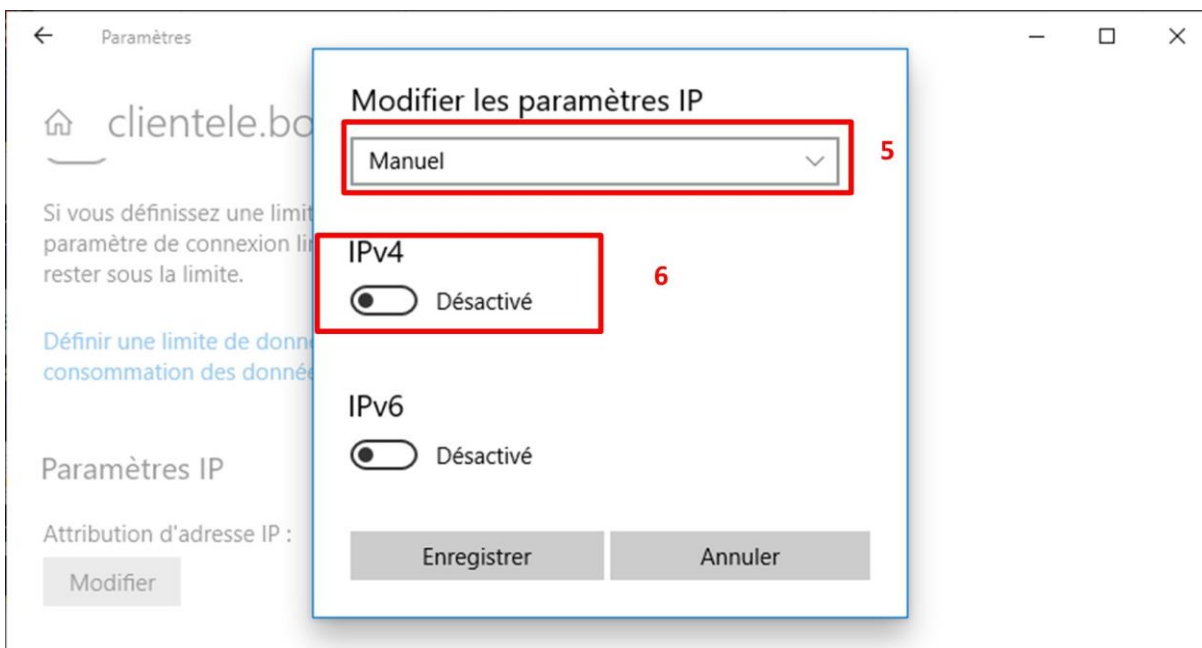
Paramètres

clientele.bo

Si vous définissez une limit paramètre de connexion li rester sous la limite.

Définir une limite de donn consommation des donné

Paramètres IP

Attribution d'adresse IP :

Modifier

Modifier les paramètres IP

Manuel

5

IPv4

Désactivé

6

IPv6

Désactivé

Enregistrer

Annuler